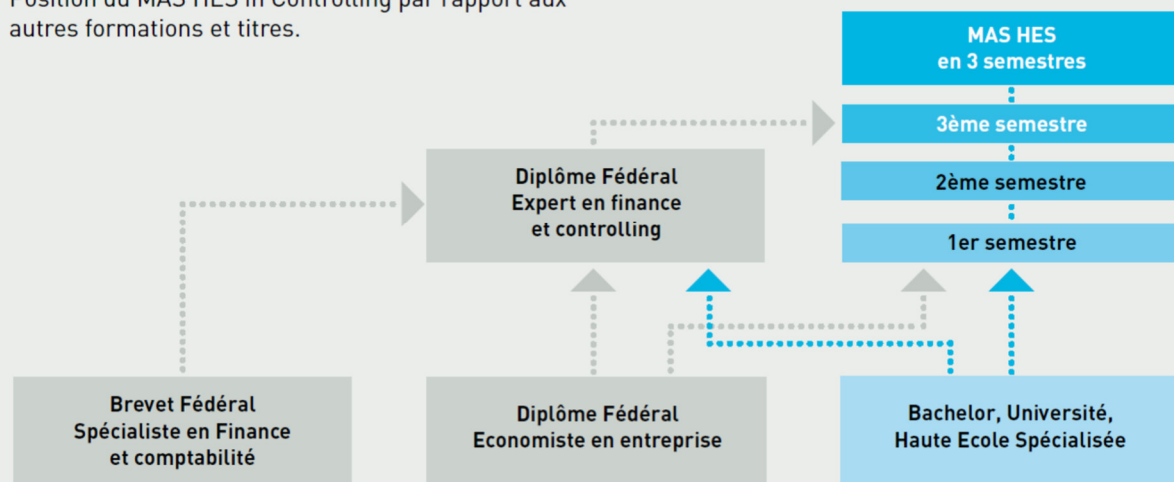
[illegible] du MAS HES in Controlling par rapport aux autres formations et titres.

MAS HES
en 3 semestres

3ème semestre

2ème semestre

1er semestre

Diplôme Fédéral
Expert en finance
et controlling

Brevet Fédéral
Spécialiste en Finance
et comptabilité

Diplôme Fédéral
Economiste en entreprise

Bachelor, Université,
Haute Ecole Spécialisée